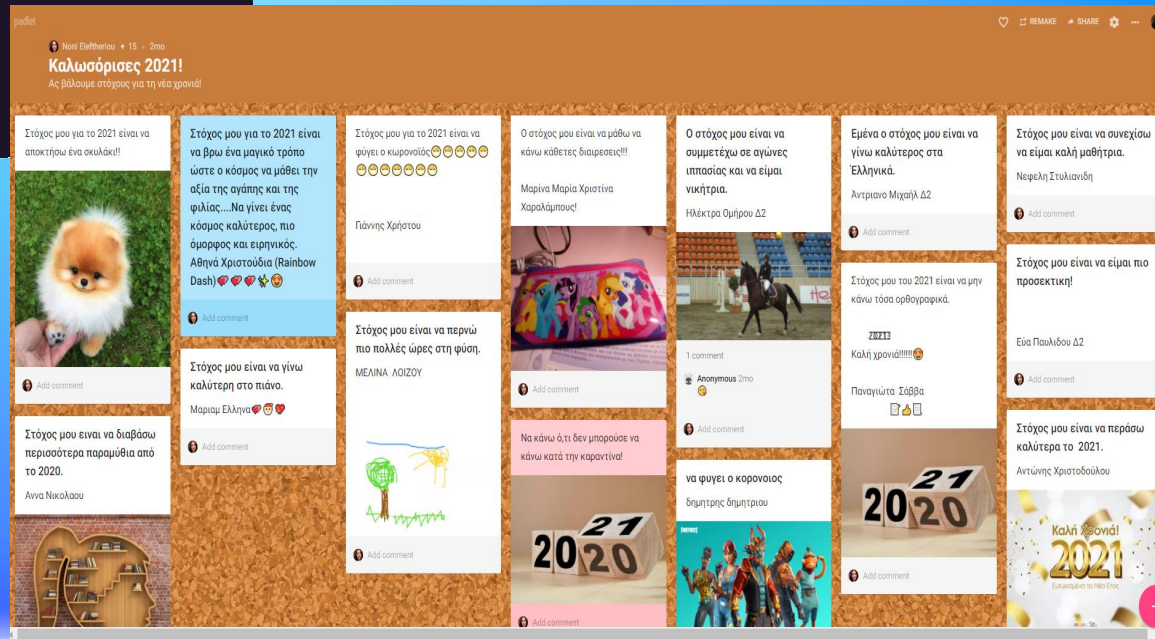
padlet

REMAKE SHARE

Noni Eleftheriou + 15 • 2mo

Καλωσόρισες 2021!

Ας βάλουμε στόχους για τη νέα χρονιά!

Στόχος μου για το 2021 είναι να αποκτήσω ένα σκυλάκι!!

Add comment

Στόχος μου ειναι να διαβάσω περισσότερα παραμύθια από το 2020.

Αννα Νικολαου

Στόχος μου για το 2021 είναι να βρω ένα μαγικό τρόπο ώστε ο κόσμος να μάθει την αξία της αγάπης και της φιλίας....Να γίνει ένας κόσμος καλύτερος, πιο όμορφος και ειρηνικός. Αθηνά Χριστούδια (Rainbow Dash)💎💎💎✨😍

Add comment

Στόχος μου είναι να γίνω καλύτερη στο πιάνο.

Μαριαμ Ελληνα💎😇❤️

Add comment

Στόχος μου για το 2021 είναι να φύγει ο κωρονοϊός😁😁😁😁😁😁😁😁😁😁

Γιάννης Χρήστου

Add comment

Στόχος μου ειναι να περνώ πιο πολλές ώρες στη φύση.

ΜΕΛΙΝΑ ΛΟΙΖΟΥ

Add comment

Ο στόχος μου ειναι να μάθω να κάνω κάθετες διαιρεσεις!!!

Μαρίνα Μαρία Χριστίνα Χαραλάμπους!

Add comment

Να κάνω ό,τι δεν μπορούσε να κάνω κατά την καραντίνα!

2021

2020

Add comment

Ο στόχος μου είναι να συμμετέχω σε αγώνες ιππασίας και να είμαι νικήτρια.

Ηλέκτρα Ομήρου Δ2

1 comment

Anonymous 2mo

Add comment

να φυγει ο κορονοιος

δημητρης δημητριου

Εμένα ο στόχος μου είναι να γίνω καλύτερος στα Ελληνικά.

Άντριανο Μιχαήλ Δ2

Add comment

Στόχος μου του 2021 είναι να μην κάνω τόσα ορθογραφικά.

2021

Καλή χρονιά!!!!!😍

Παναγιώτα Σάββα

2021

2020

Add comment

Στόχος μου είναι να συνεχίσω να είμαι καλή μαθήτρια.

Νεφελη Στυλιανιδη

Add comment

Στόχος μου είναι να είμαι πιο προσεκτική!

Εύα Παυλιδου Δ2

Add comment

Στόχος μου είναι να περάσω καλύτερα το 2021.

Αντώνης Χριστοδούλου

Καλή Χρονιά!

2021

Ευτυχισμένο το Νέο Έτος